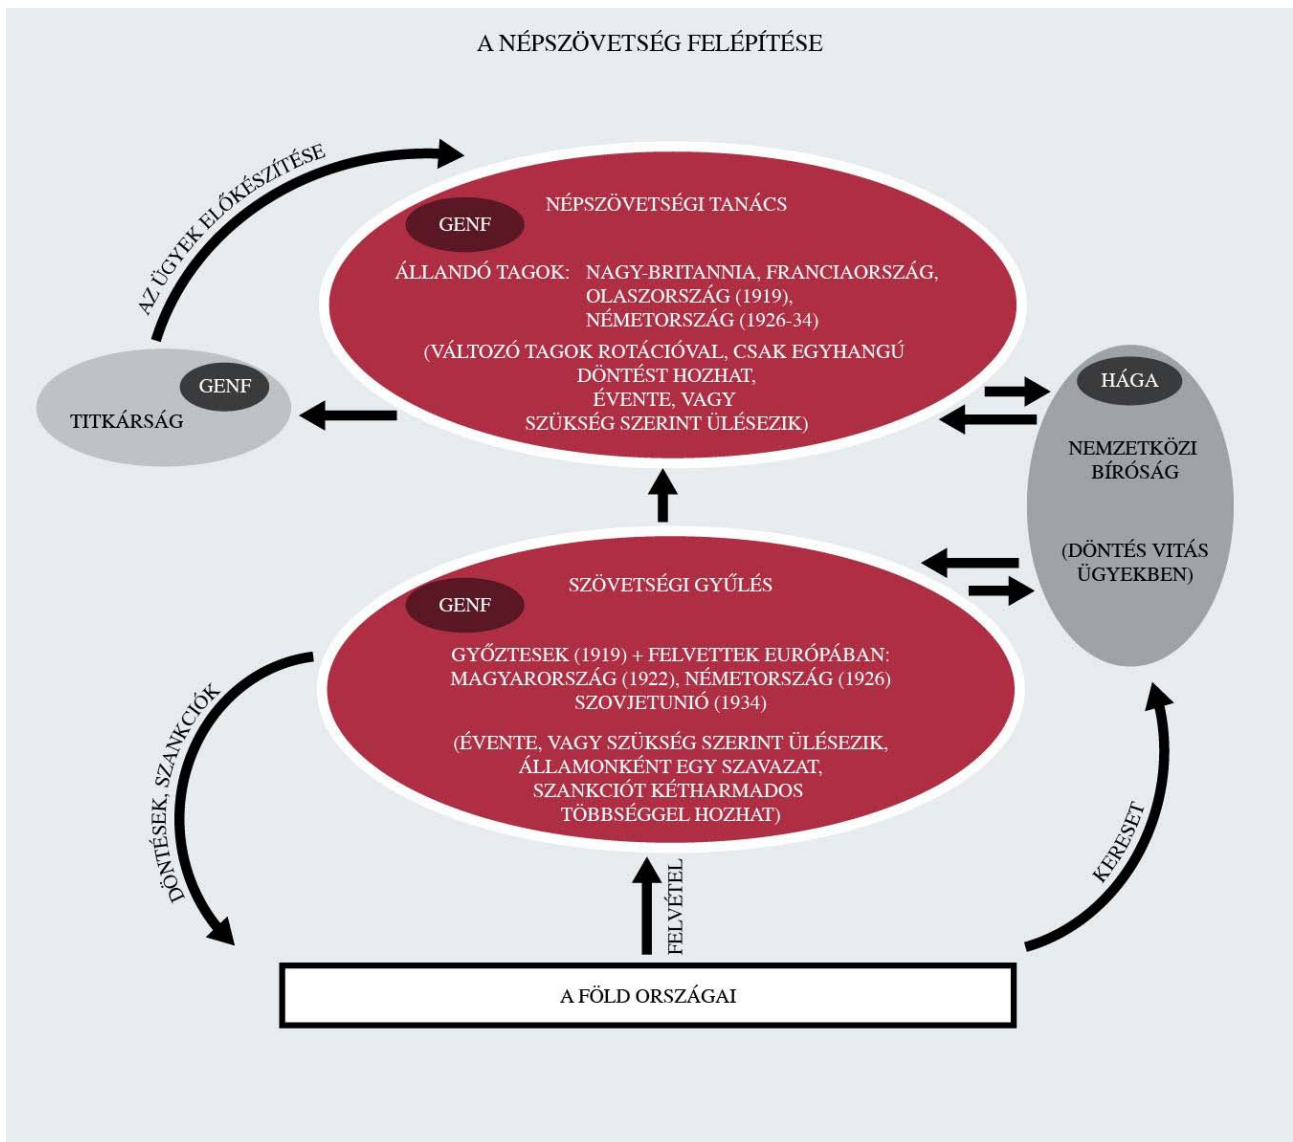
A NÉPSZÖVETSÉG FELÉPÍTÉSE

AZ ÜGYEK ELŐKÉSZÍTÉSE

NÉPSZÖVETSÉGI TANÁCS

GENF

ÁLLANDÓ TAGOK: NAGY-BRITANNIA, FRANCIAORSZÁG, OLASZORSZÁG (1919), NÉMETORSZÁG (1926-34)

(VÁLTOZÓ TAGOK ROTÁCIÓVAL, CSAK EGYHANGÚ DÖNTÉST HOZHAT, ÉVENTE, VAGY SZÜKSÉG SZERINT ÜLÉSEZIK)

GENF

TITKÁRSÁG

HÁGA

NEMZETKÖZI BÍRÓSÁG

(DÖNTÉS VITÁS ÜGYEKBEN)

SZÖVETSÉGI GYŰLÉS

GENF

GYŐZTESEK (1919) + FELVETTEK EURÓPÁBAN: MAGYARORSZÁG (1922), NÉMETORSZÁG (1926) SZOVJETUNIÓ (1934)

(ÉVENTE, VAGY SZÜKSÉG SZERINT ÜLÉSEZIK, ÁLLAMONKÉNT EGY SZAVAZAT, SZANKCIÓT KÉTHARMADOS TÖBBSÉGGEL HOZHAT)

DÖNTÉSEK, SZANKCIÓK

FELVÉTEL

KERESET

A FÖLD ORSZÁGAI